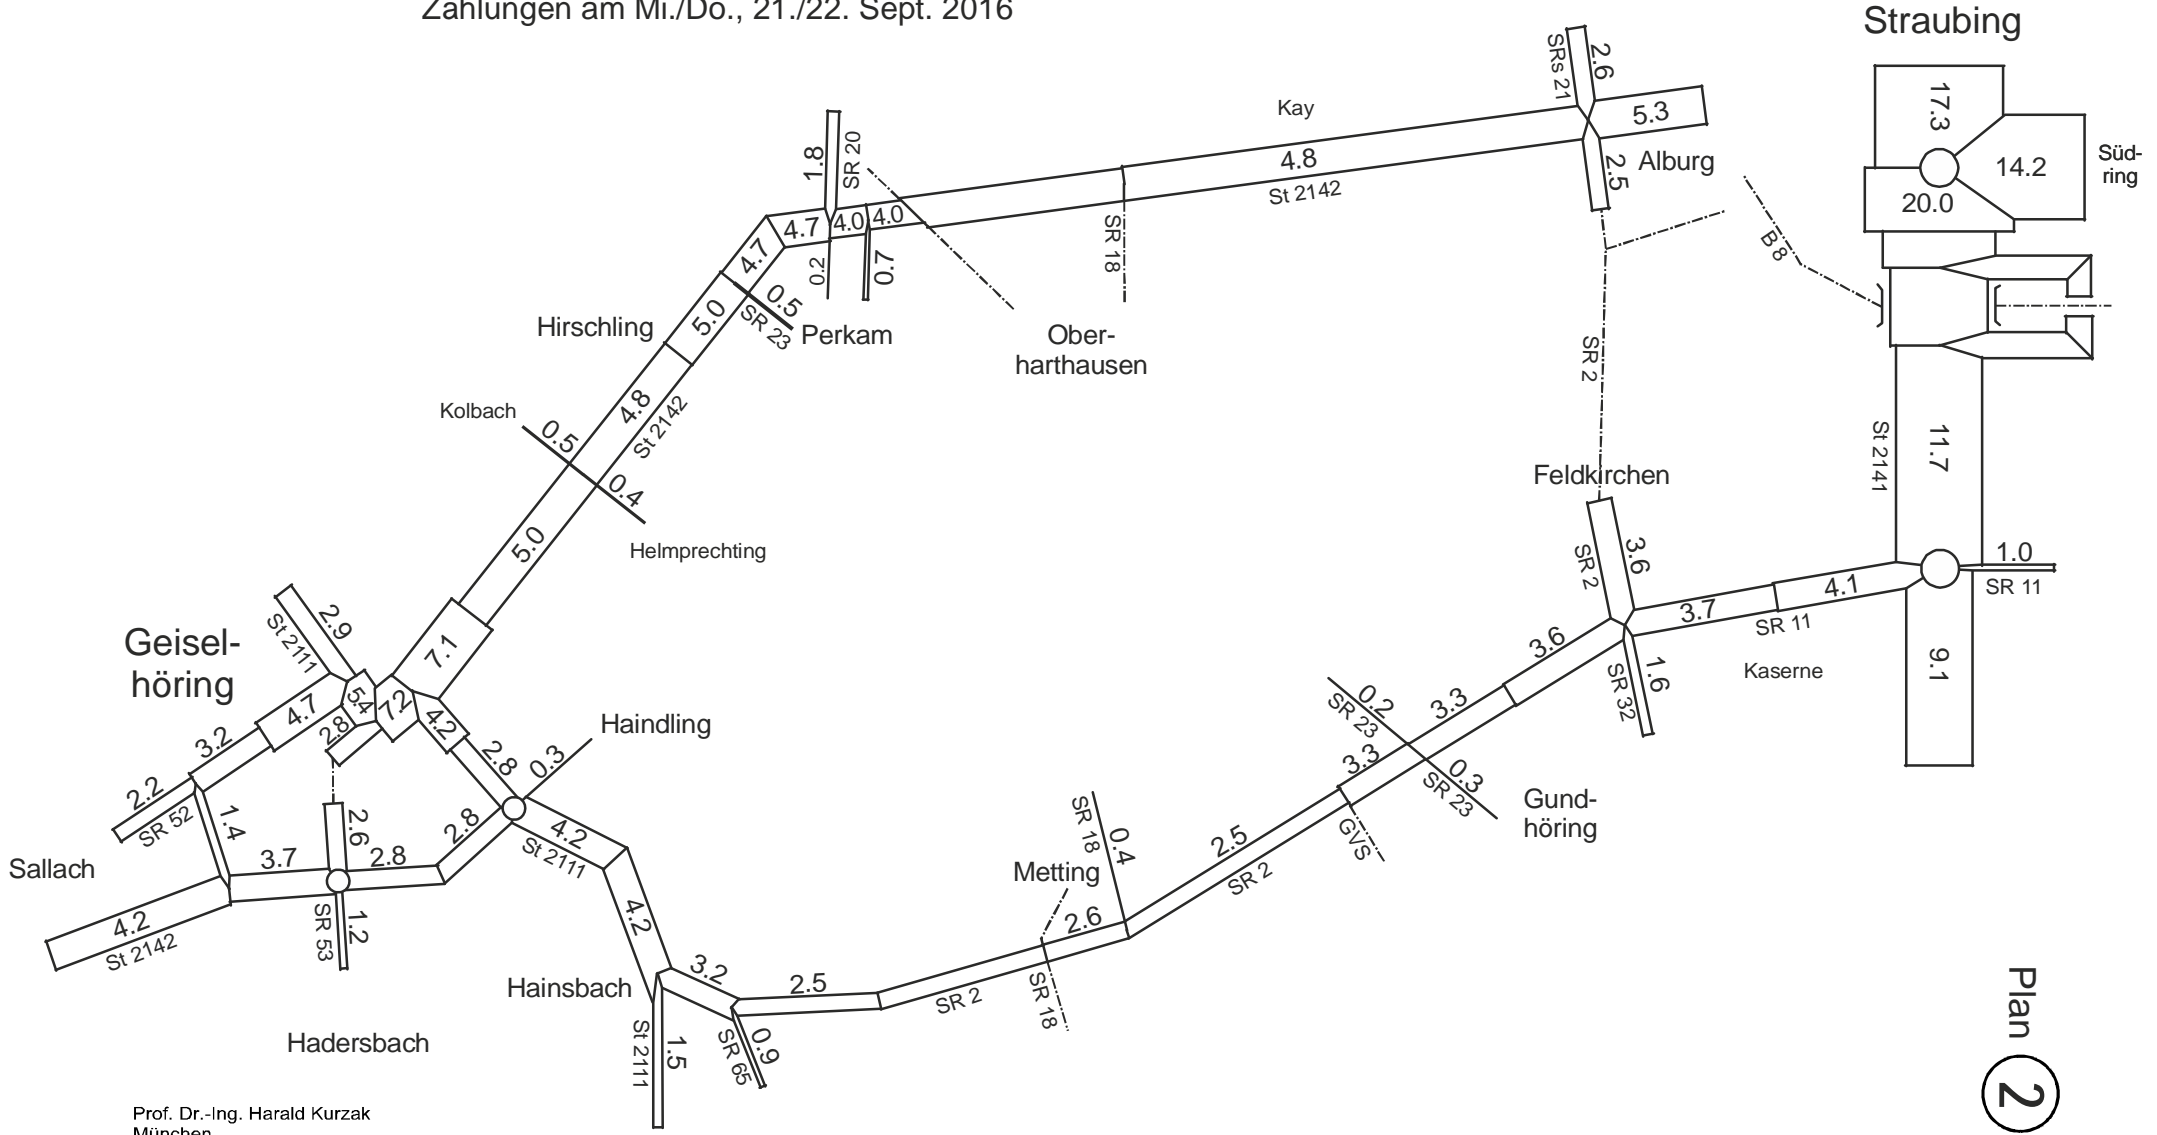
Zählungen am Mi./Do., 21./22. Sept. 2016

Straubing

17.3
14.2
Süd-ring
20.0

SRs 21
2.6
5.3
Kay
4.8
St 2142
2.5
Alburg
B 8

1.8
SR 20
4.7
4.0
4.0
0.2
0.7
SR 18
Oberharthausen

4.7
5.0
0.5
SR 23
Perkam
Hirschling

SR 2

Kolbach
0.5
4.8
St 2142
0.4
Helmprechting
5.0
7.1

St 2141
11.7

Feldkirchen
SR 2
3.6
1.0
SR 11
4.1
3.7
SR 11
Kaserne
9.1
1.6
SR 32
3.6

Geisel-höring
St 2111
2.9
4.7
5.4
7.2
2.8
4.2
3.2
2.2
SR 52
1.4
Sallach
3.7
2.6
2.8
2.8
Haindling
2.8
0.3
4.2
St 2111
SR 53
1.2
4.2
St 2142

0.2
SR 23
3.3
3.3
0.3
SR 23
GVS
Gund-höring

SR 18
0.4
Metting
2.5
SR 2
2.6

4.2
Hainsbach
3.2
2.5
SR 2
SR 18
St 2111
1.5
SR 65
0.9
Hadersbach

Plan 2

Prof. Dr.-Ing. Harald Kurzak
München